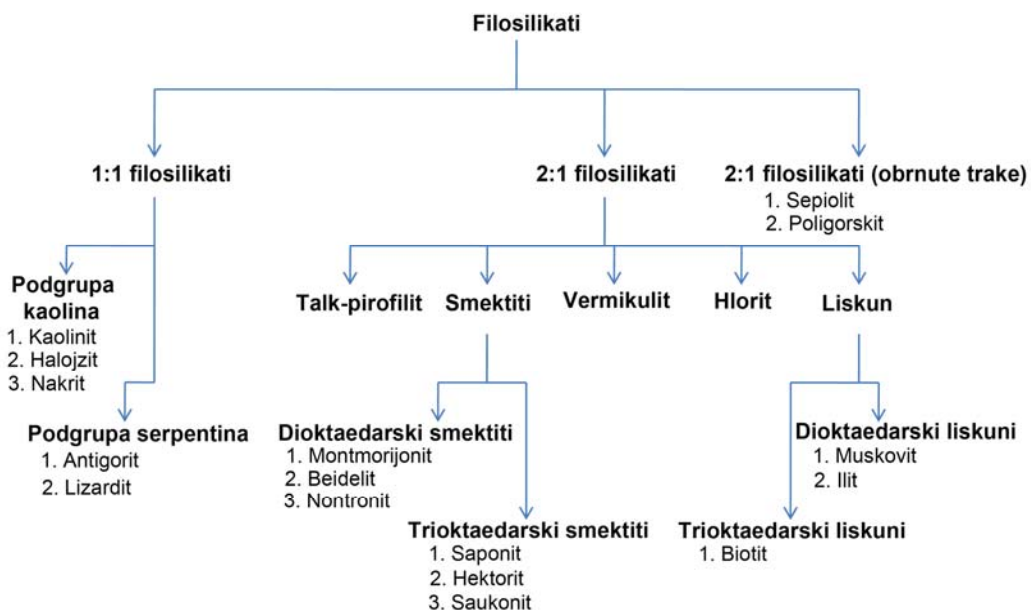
Filosilikati

1:1 filosilikati

2:1 filosilikati

2:1 filosilikati (obrnute trake)
1. Sepiolit
2. Poligorskit

Podgrupa kaolina
1. Kaolinit
2. Halojzit
3. Nakrit

Podgrupa serpentina
1. Antigorit
2. Lizardit

Talk-pirofilit

Smektiti

Vermikulit

Hlorit

Liskun

Dioktaedarski smektiti
1. Montmorijonit
2. Beidelit
3. Nontronit

Trioktaedarski smektiti
1. Saponit
2. Hektorit
3. Saukonit

Dioktaedarski liskuni
1. Muskovit
2. Ilit

Trioktaedarski liskuni
1. Biotit